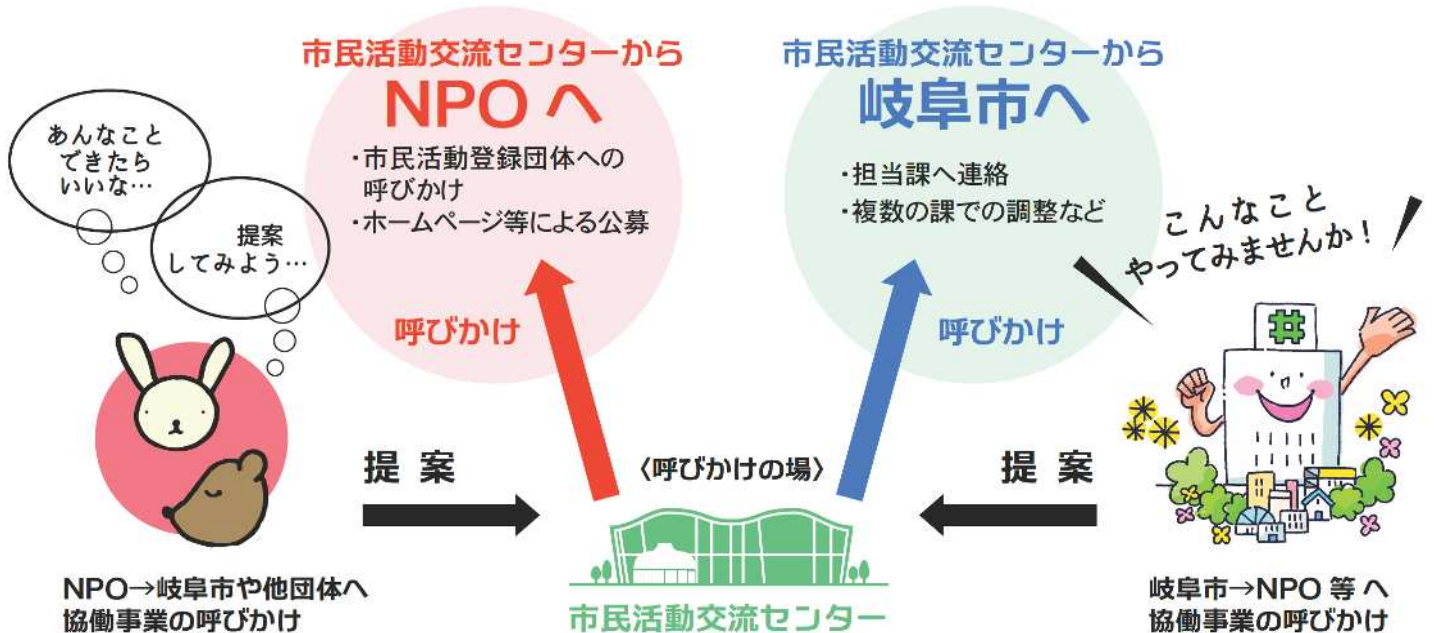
あんなこと
できたら
いいな…

提案
してみよう…

市民活動交流センターから
NPOへ

・市民活動登録団体への呼びかけ
・ホームページ等による公募

呼びかけ

市民活動交流センターから
岐阜市へ

・担当課へ連絡
・複数の課での調整など

呼びかけ

こんなこと
やってみませんか！

提 案

〈呼びかけの場〉

提 案

NPO→岐阜市や他団体へ
協働事業の呼びかけ

市民活動交流センター

岐阜市→NPO 等 へ
協働事業の呼びかけ